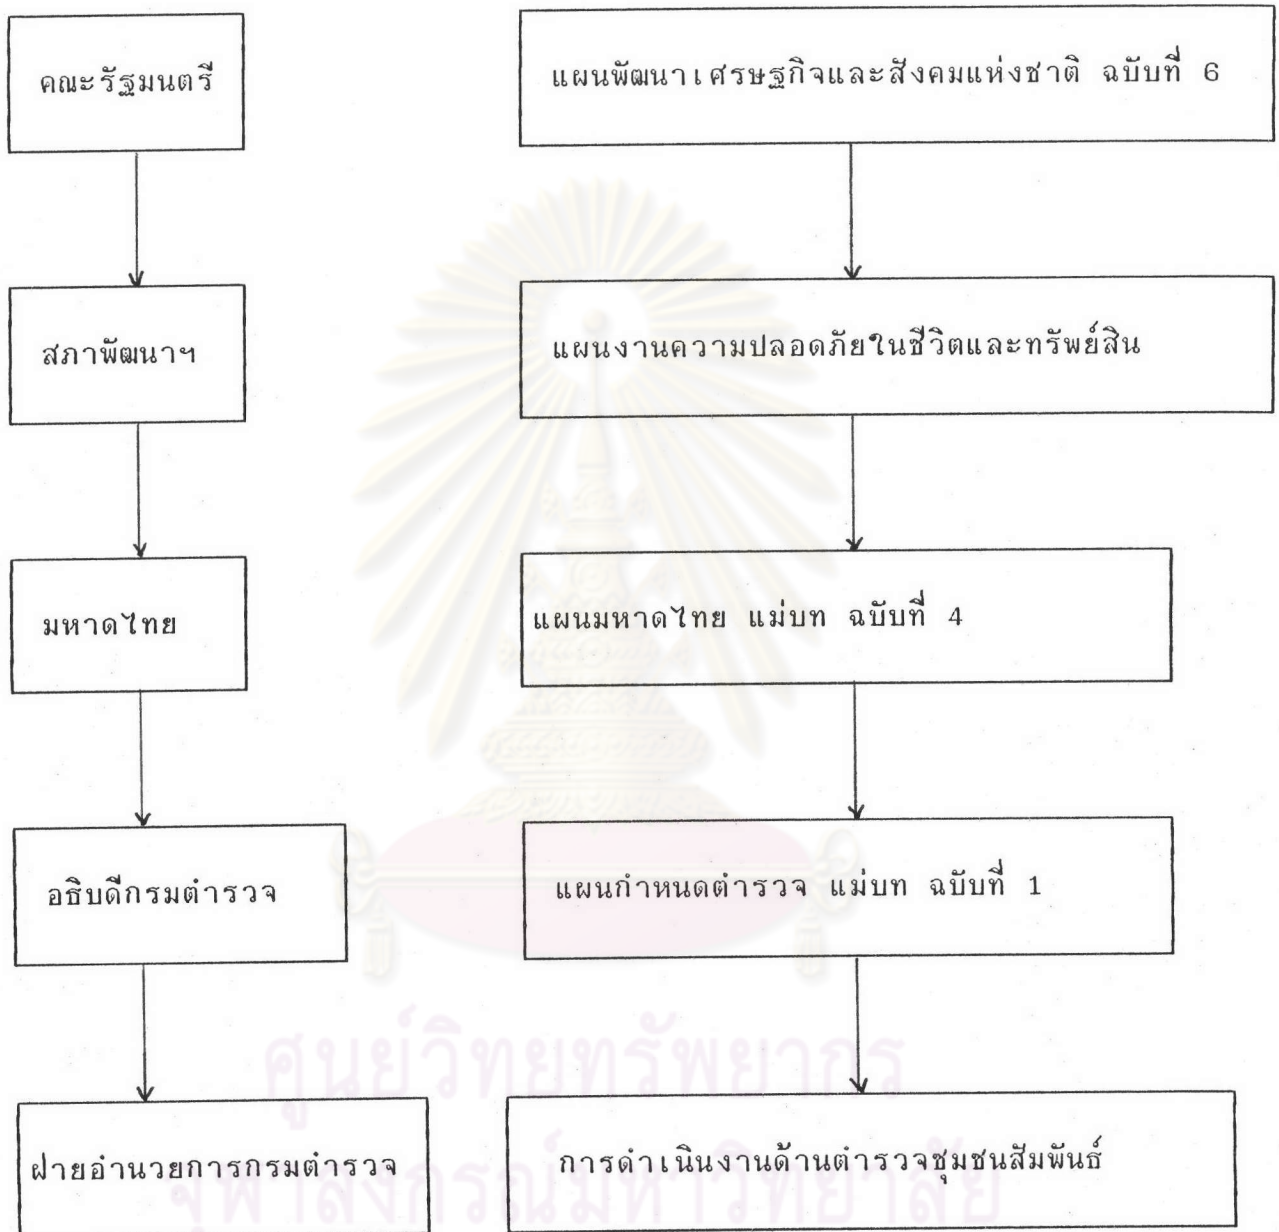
คณะรัฐมนตรี

สภาพัฒนาฯ

มหาดไทย

อธิบดีกรมตำรวจ

ฝ่ายอำนวยการกรมตำรวจ

แผนพัฒนาเศรษฐกิจและสังคมแห่งชาติ ฉบับที่ 6

แผนงานความปลอดภัยในชีวิตและทรัพย์สิน

แผนมหาดไทย แม่บท ฉบับที่ 4

แผนกำหนดตำรวจ แม่บท ฉบับที่ 1

การดำเนินงานด้านตำรวจชุมชนสัมพันธ์

ศูนย์วิทยทรัพยากร
จุฬาลงกรณ์มหาวิทยาลัย